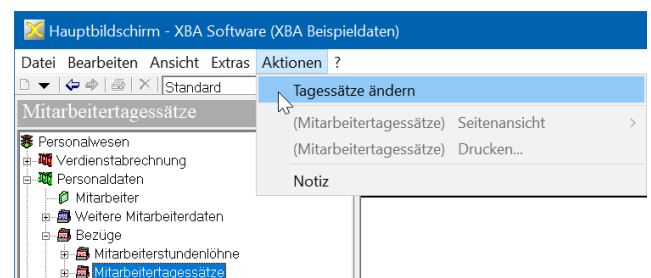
Hauptbildschirm - XBA Software (XBA Beispieldaten)

Datei Bearbeiten Ansicht Extras Aktionen ?

Standard

Mitarbeitertagessätze

Personalwesen
Verdienstabrechnung
Personaldaten
Mitarbeiter
Weitere Mitarbeiterdaten
Bezüge
Mitarbeiterstundenlöhne
Mitarbeitertagessätze

Tagessätze ändern
(Mitarbeitertagessätze) Seitenansicht
(Mitarbeitertagessätze) Drucken...
Notiz